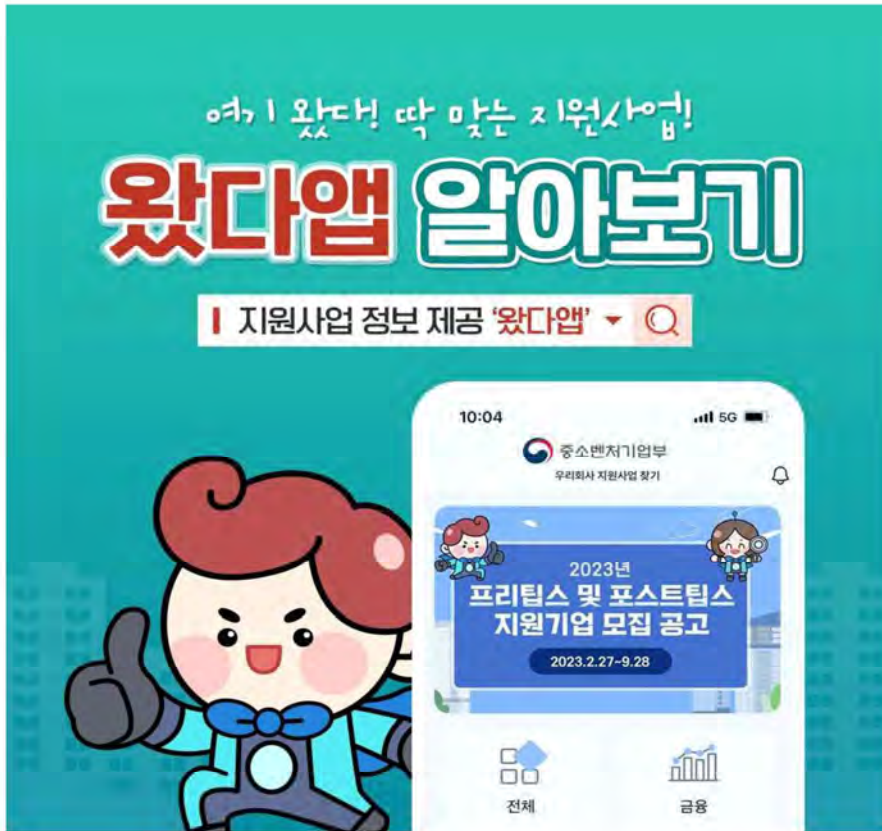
여기 왔다! 딱 맞는 지원사업!

왔다앱 알아보기

지원사업 정보 제공 '왔다앱'

10:04

5G

중소벤처기업부

우리회사 지원사업 찾기

2023년

프리팁스 및 포스트팁스 지원기업 모집 공고

2023.2.27~9.28

전체

금융